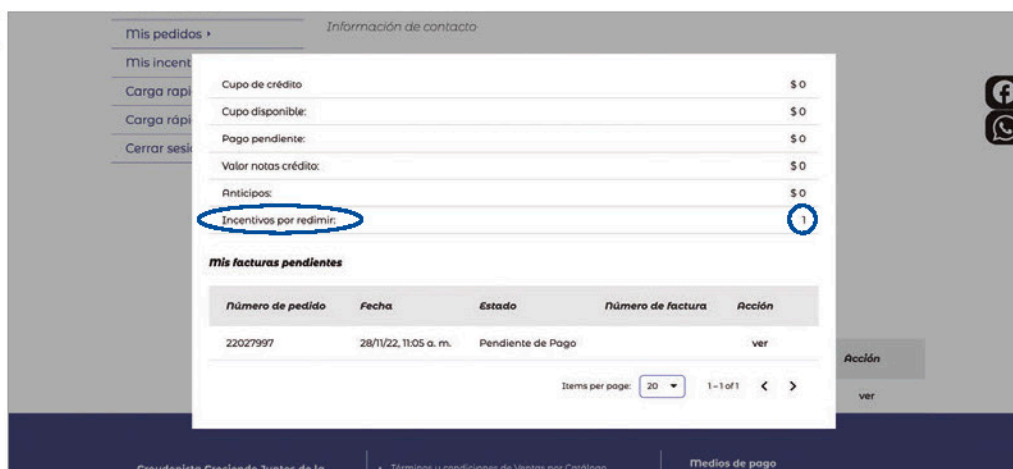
Mis pedidos ›
Mis incent
Carga rapi
Carga rápi
Cerrar sesi

Información de contacto

| | |
|---|---|
| Cupo de crédito | $ 0 |
| Cupo disponible: | $ 0 |
| Pago pendiente: | $ 0 |
| Valor notas crédito: | $ 0 |
| Anticipos: | $ 0 |
| Incentivos por redimir: | 1 |

Mis facturas pendientes

| Número de pedido | Fecha | Estado | Número de factura | Acción |
|---|---|---|---|---|
| 22027997 | 28/11/22, 11:05 a. m. | Pendiente de Pago | | ver |

Items per page: 20 ▾ 1 – 1 of 1 ‹ ›

Acción
ver

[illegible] Creciendo Juntos de la
• Términos y condiciones de Ventas por Catálogo
Medios de pago